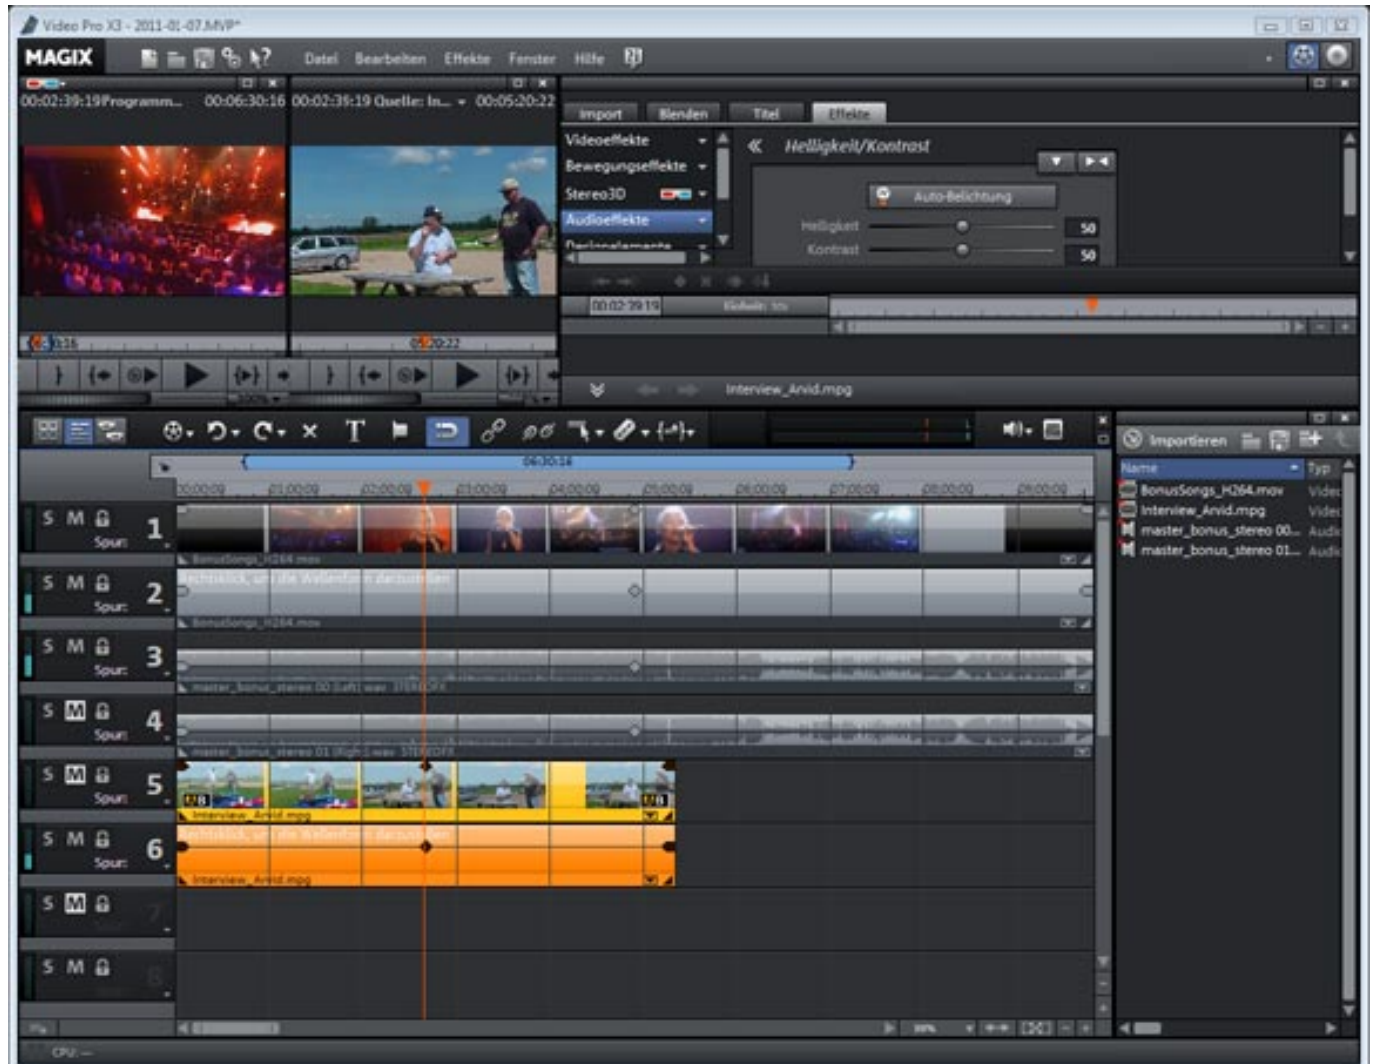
Video Pro X3 - 2011-01-07.MVP*

MAGIX

Datei Bearbeiten Effekte Fenster Hilfe

00:02:39:19 Programm... 00:06:30:16 00:02:39:19 Quelle: In... 00:05:20:22

Import Blenden Titel Effekte

Videoeffekte
Bewegungseffekte
Stereo3D
Audioeffekte

Helligkeit/Kontrast

Auto-Belichtung

Helligkeit 50
Kontrast 50

00:02:39:19

Interview_Arvid.mpg

06:30:14

00:00:00 01:00:00 02:00:00 03:00:00 04:00:00 05:00:00 06:00:00 07:00:00 08:00:00 09:00:00

S M Spur 1
BonusSongs_H264.mov
S M Spur 2
BonusSongs_H264.mov
S M Spur 3
master_bonus_stereo 00 (Left).wav STEREOFX
S M Spur 4
master_bonus_stereo 01 (Right).wav STEREOFX
S M Spur 5
Interview_Arvid.mpg
S M Spur 6
Interview_Arvid.mpg
S M 7
S M 8

Importieren

Name Typ
BonusSongs_H264.mov Video
Interview_Arvid.mpg Video
master_bonus_stereo 00... Audio
master_bonus_stereo 01... Audio

CPU: —